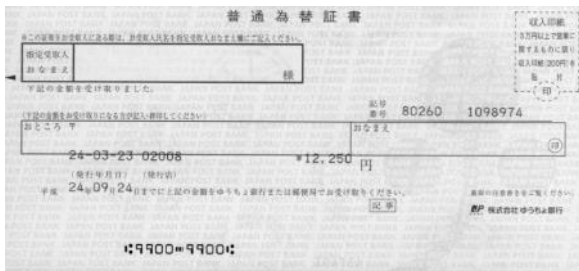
普通為替証書

※この証書をお受取人になる場合は、お受取人氏名を指定受取人おなまえ欄にご記入ください。

指定受取人
おなまえ
様

下記の金額を受け取りました。

収入印紙
3万円以上で営業に関するものに限り収入印紙(200円)を貼付
印

記号
番号
80260 1098974

(下記の金額を受け取りになる方がご記入・押印してください)
おところ 〒
おなまえ
印

24-03-23 02008
¥12,250 円
(発行年月日) (発行局)
平成 24年09月24日までに上記の金額をゆうちょ銀行または郵便局でお受け取りください。

記事

裏面の注意事項をご覧ください。
株式会社ゆうちょ銀行

⑆9900⑈9900⑆